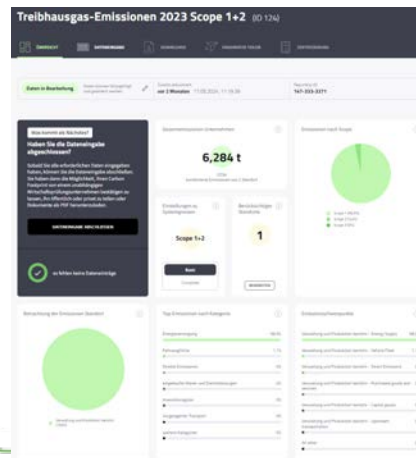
Treibhausgas-Emissionen 2023 Scope 1+2 (ID 124)

ÜBERSICHT

Daten in Bearbeitung

vor 2 Monaten

147-333-3371

Was kommt als Nächstes?

Haben Sie die Dateneingabe abgeschlossen?

DATENEINGABE ABSCHLIESSEN

Gesamtemissionen Unternehmen

6,284 t

Emissionen nach Scope

Einstellungen zu Systemgrenzen

Scope 1+2

Berücksichtigte Standorte

1

Betrachtung der Emissionen (Standort)

Top Emissionen nach Kategorie

Energieversorgung

Emissionsschwerpunkte